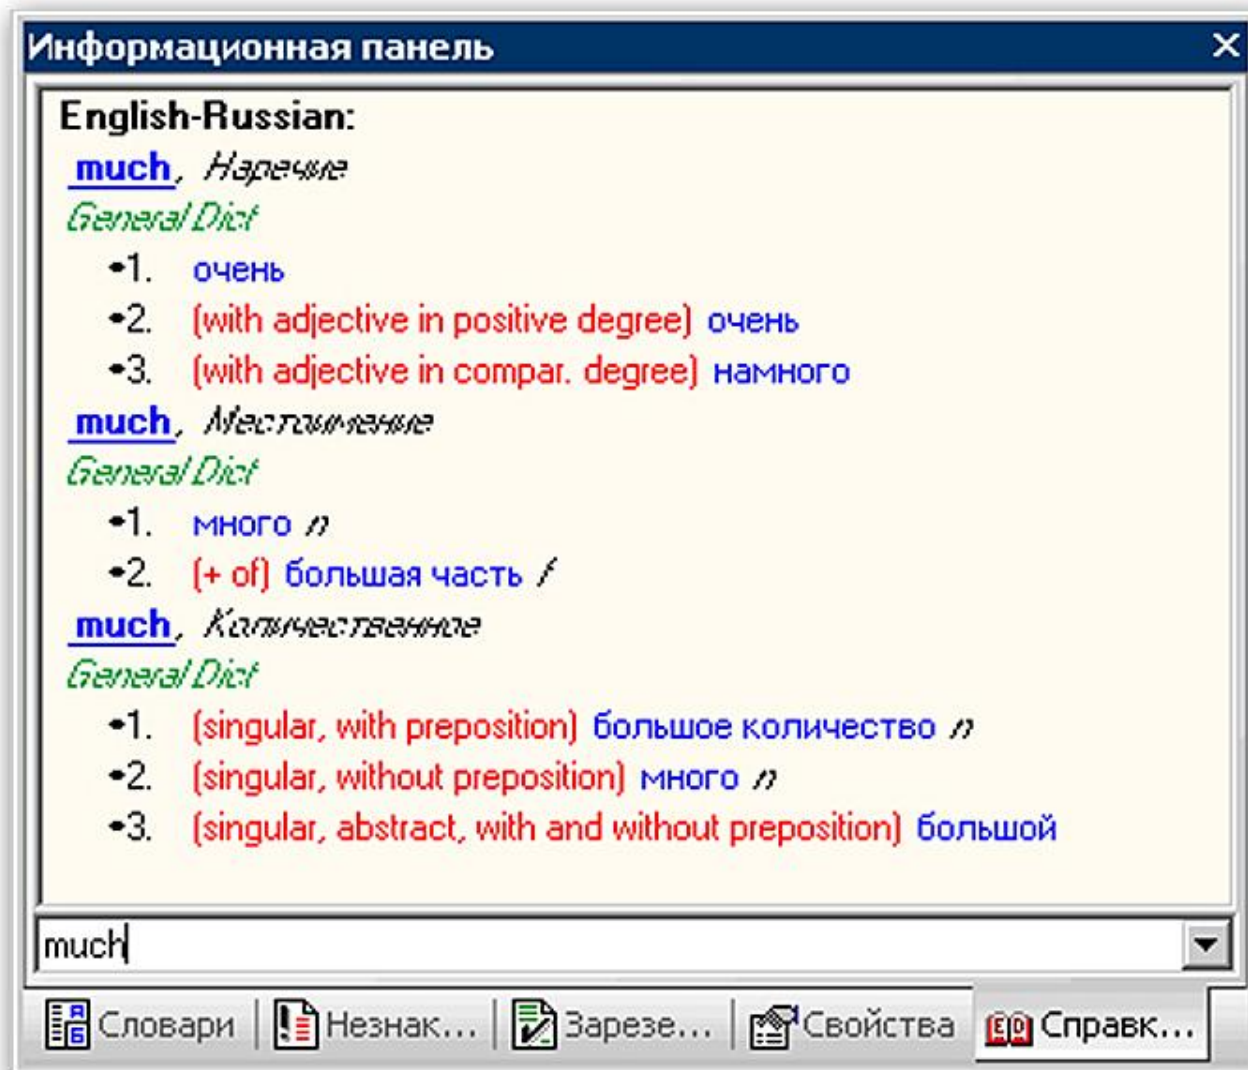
Информационная панель

English-Russian:

much, Наречие

General Dict

•1. очень

•2. (with adjective in positive degree) очень

•3. (with adjective in compar. degree) намного

much, Местоимение

General Dict

•1. много n

•2. (+ of) большая часть f

much, Количественное

General Dict

•1. (singular, with preposition) большое количество n

•2. (singular, without preposition) много n

•3. (singular, abstract, with and without preposition) большой

much

Словари | Незнак... | Зарезе... | Свойства | Справк...